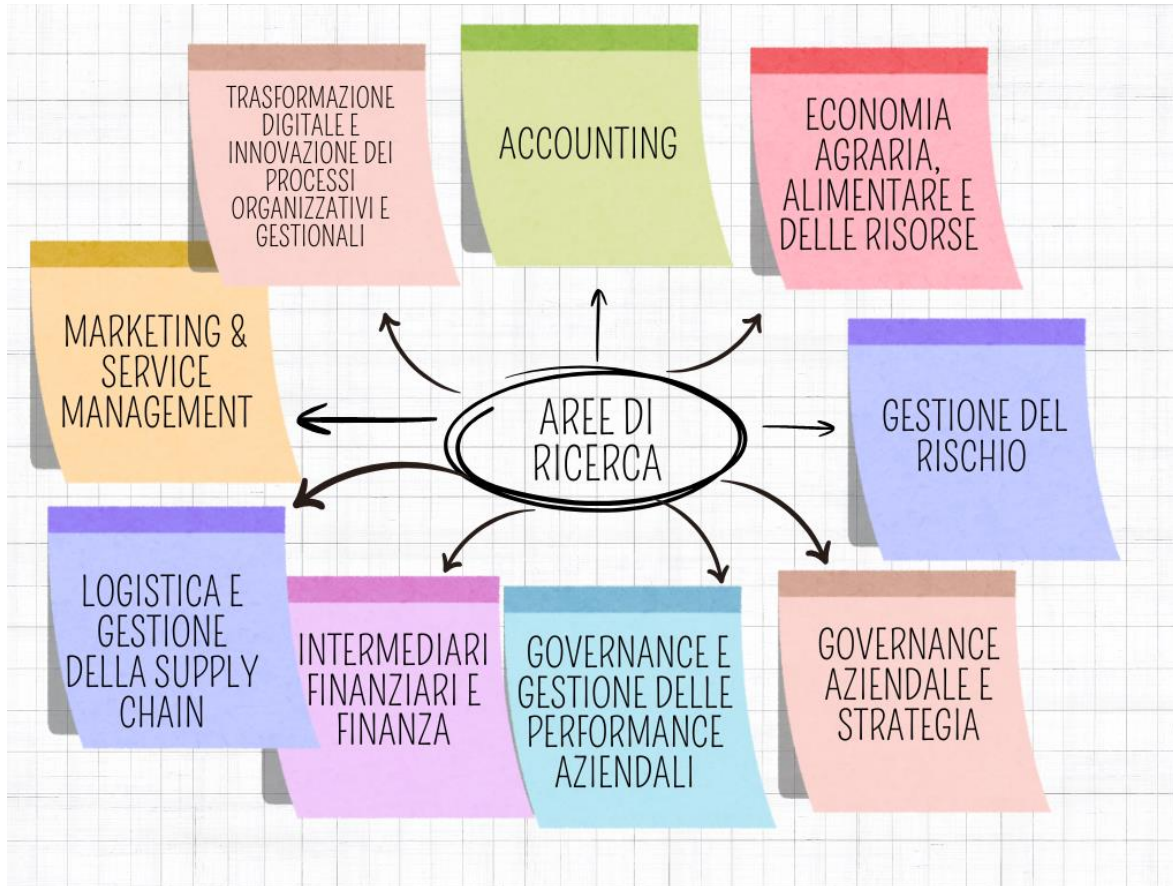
TRASFORMAZIONE DIGITALE E INNOVAZIONE DEI PROCESSI ORGANIZZATIVI E GESTIONALI

ACCOUNTING

ECONOMIA AGRARIA, ALIMENTARE E DELLE RISORSE

MARKETING & SERVICE MANAGEMENT

AREE DI RICERCA

GESTIONE DEL RISCHIO

LOGISTICA E GESTIONE DELLA SUPPLY CHAIN

INTERMEDIARI FINANZIARI E FINANZA

GOVERNANCE E GESTIONE DELLE PERFORMANCE AZIENDALI

GOVERNANCE AZIENDALE E STRATEGIA